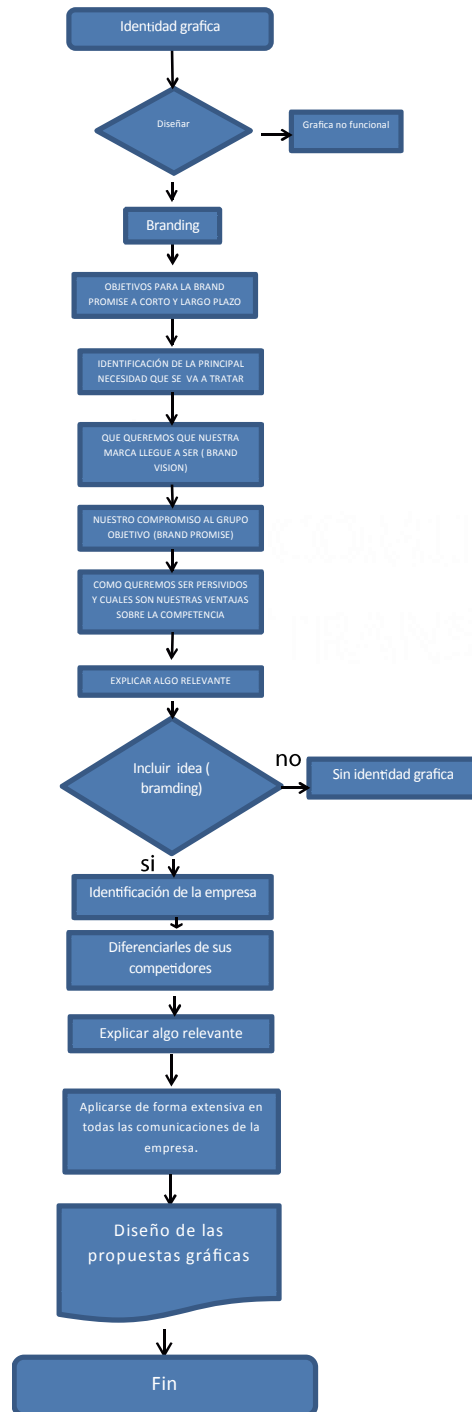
Identidad grafica

Diseñar

Grafica no funcional

Branding

OBJETIVOS PARA LA BRAND PROMISE A CORTO Y LARGO PLAZO

IDENTIFICACIÓN DE LA PRINCIPAL NECESIDAD QUE SE VA A TRATAR

QUE QUEREMOS QUE NUESTRA MARCA LLEGUE A SER ( BRAND VISION)

NUESTRO COMPROMISO AL GRUPO OBJETIVO (BRAND PROMISE)

COMO QUEREMOS SER PERSIVIDOS Y CUALES SON NUESTRAS VENTAJAS SOBRE LA COMPETENCIA

EXPLICAR ALGO RELEVANTE

Incluir idea ( bramding)

no

Sin identidad grafica

si

Identificación de la empresa

Diferenciarles de sus competidores

Explicar algo relevante

Aplicarse de forma extensiva en todas las comunicaciones de la empresa.

Diseño de las propuestas gráficas

Fin